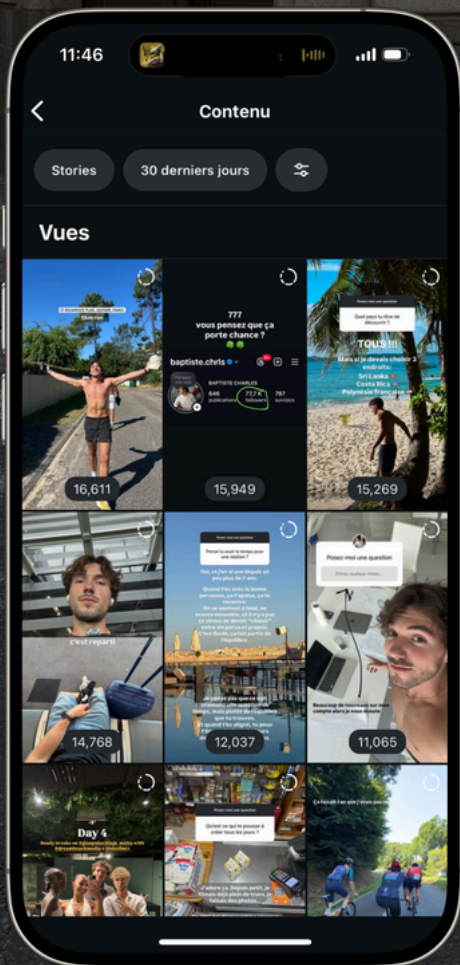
11:46

Contenu

Stories
30 derniers jours

Vues

16,611

777
vous pensez que ça porte chance ?
baptiste.chrls
BAPTISTE CHARLES
646 publications
777 K followers
797 suivi(e)s
15,949

Quel pays tu rêve de découvrir ?
TOUS !!!
Mais si je devais choisir 3 endroits :
Sri Lanka
Costa Rica
Polynésie française
15,269

c'est reparti
14,768

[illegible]
12,037

Posez-moi une question
11,065

Day 4